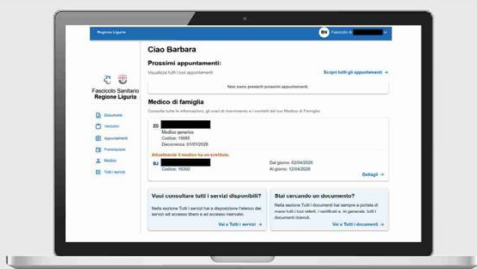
Regione Liguria

BN Fascicolo di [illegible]

Ciao Barbara

Prossimi appuntamenti

Visualizza tutti i tuoi appuntamenti

Scopri tutti gli appuntamenti →

Non sono presenti prossimi appuntamenti

Fascicolo Sanitario
Regione Liguria

Documenti

Vaccini

Appuntamenti

Prescrizioni

Medico

Tutti i servizi

Medico di famiglia

Consulta tutte le informazioni, gli orari di ricevimento e i contatti del tuo Medico di Famiglia

SS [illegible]
Medico generico
Codice: 15000
Decorrenza: 01/07/2026

Attualmente il medico ha un sostituto.

BJ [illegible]
Codice: 15000

Dal giorno: 02/04/2026
Al giorno: 12/04/2026

Dettagli →

Vuoi consultare tutti i servizi disponibili?

Nella sezione Tutti i servizi hai a disposizione l'elenco dei servizi ed accesso libero e ad accesso riservato.

Vai a Tutti i servizi →

Stai cercando un documento?

Nella sezione Tutti i documenti hai sempre a portata di mano tutti i tuoi referti, i certificati e, in generale, tutti i documenti sanitari.

Vai a Tutti i documenti →